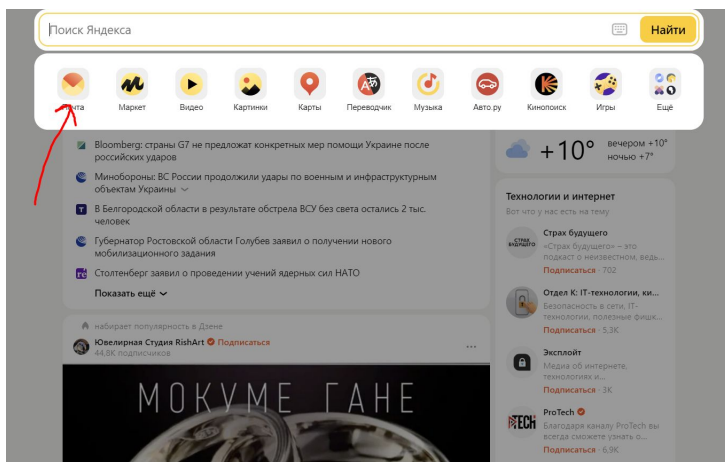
Поиск Яндекса

Найти

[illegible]чта
Маркет
Видео
Картинки
Карты
Переводчик
Музыка
Авто.ру
Кинопоиск
Игры
Ещё

Bloomberg: страны G7 не предложат конкретных мер помощи Украине после российских ударов

Минобороны: ВС России продолжили удары по военным и инфраструктурным объектам Украины

В Белгородской области в результате обстрела ВСУ без света остались 2 тыс. человек

Губернатор Ростовской области Голубев заявил о получении нового мобилизационного задания

Столтенберг заявил о проведении учений ядерных сил НАТО

Показать ещё

+10°
вечером +10°
ночью +7°

Технологии и интернет
Вот что у нас есть на тему

Страх будущего
«Страх будущего» – это подкаст о неизвестном, ведь...
Подписаться · 702

Отдел К: IT-технологии, ки...
Безопасность в сети, IT-технологии, полезные фишк...
Подписаться · 5,3K

Эксплойт
Медиа об интернете, технологиях и...
Подписаться · 3K

ProTech
Благодаря каналу ProTech вы сможете узнать о...
Подписаться · 6,9K

набирает популярность в Дзене
Ювелирная Студия RishArt Подписаться
44,8K подписчиков

МОКУМЕ ГАНЕ